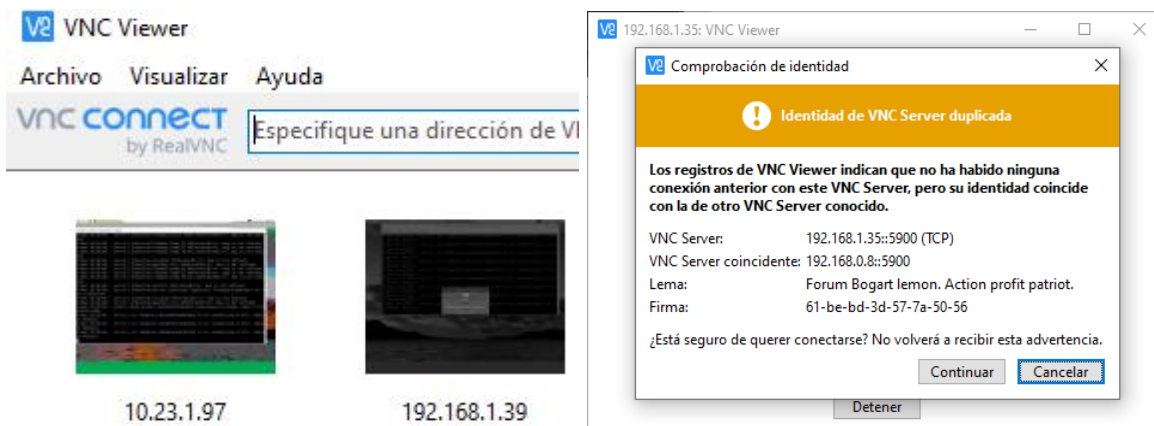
V2 VNC Viewer

Archivo Visualizar Ayuda

vnc connect by RealVNC

Especifique una dirección de V

10.23.1.97

192.168.1.39

V2 192.168.1.35: VNC Viewer

V2 Comprobación de identidad

Identidad de VNC Server duplicada

Los registros de VNC Viewer indican que no ha habido ninguna conexión anterior con este VNC Server, pero su identidad coincide con la de otro VNC Server conocido.

| | |
|---|---|
| VNC Server: | 192.168.1.35::5900 (TCP) |
| VNC Server coincidente: | 192.168.0.8::5900 |
| Lema: | Forum Bogart lemon. Action profit patriot. |
| Firma: | 61-be-bd-3d-57-7a-50-56 |

¿Está seguro de querer conectarse? No volverá a recibir esta advertencia.

Continuar Cancelar

Detener